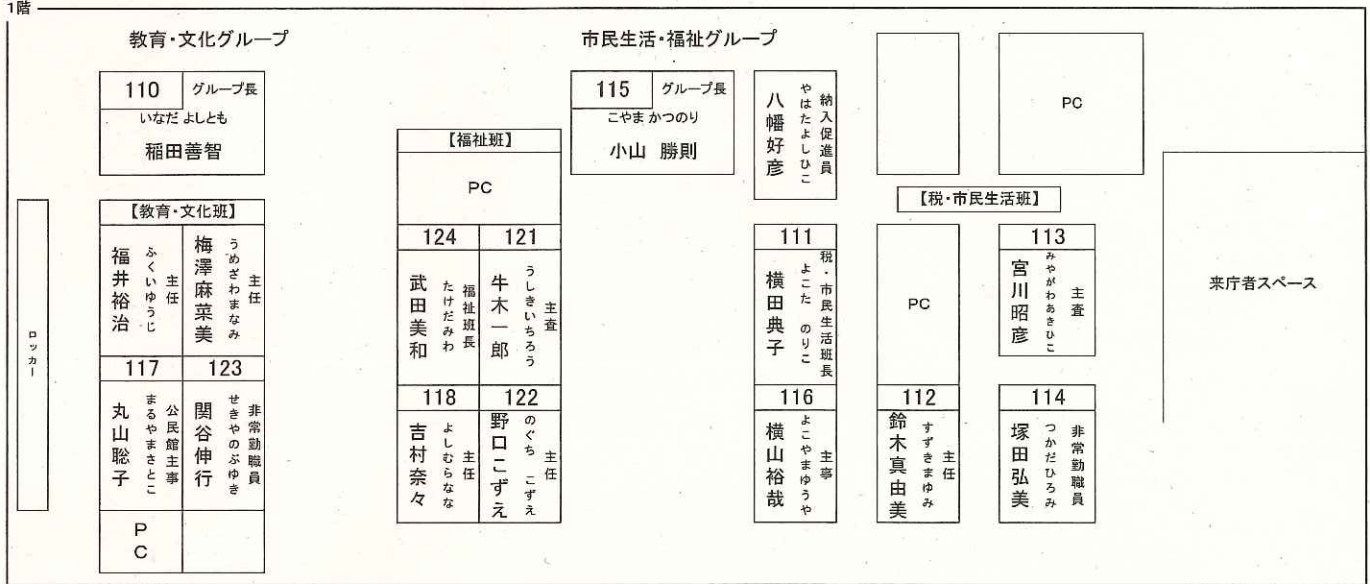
1階

教育・文化グループ

110 グループ長
いなだ よしとも
稲田善智

【教育・文化班】

福井裕治 ふくいゆうじ 主任

梅澤麻菜美 うめざわまなみ 主任

117
丸山聡子 まるやまさとこ 公民館主事

123
関谷伸行 せきやのぶゆき 非常勤職員

PC

ロッカー

市民生活・福祉グループ

115 グループ長
こやま かつのり
小山 勝則

【福祉班】

PC

124
武田美和 たけだみわ 福祉班長

121
牛木一郎 うしきいちろう 主査

118
吉村奈々 よしむらなな 主任

122
野口こずえ のぐち こずえ 主任

八幡好彦 やはたよしひこ 納入促進員

111
横田典子 よこた のりこ 税・市民生活班長

116
横山裕哉 よこやまゆうや 主事

PC

【税・市民生活班】

PC

112
鈴木真由美 すずきまゆみ 主任

113
宮川昭彦 みやがわあきひこ 主査

114
塚田弘美 つかだひろみ 非常勤職員

来庁者スペース